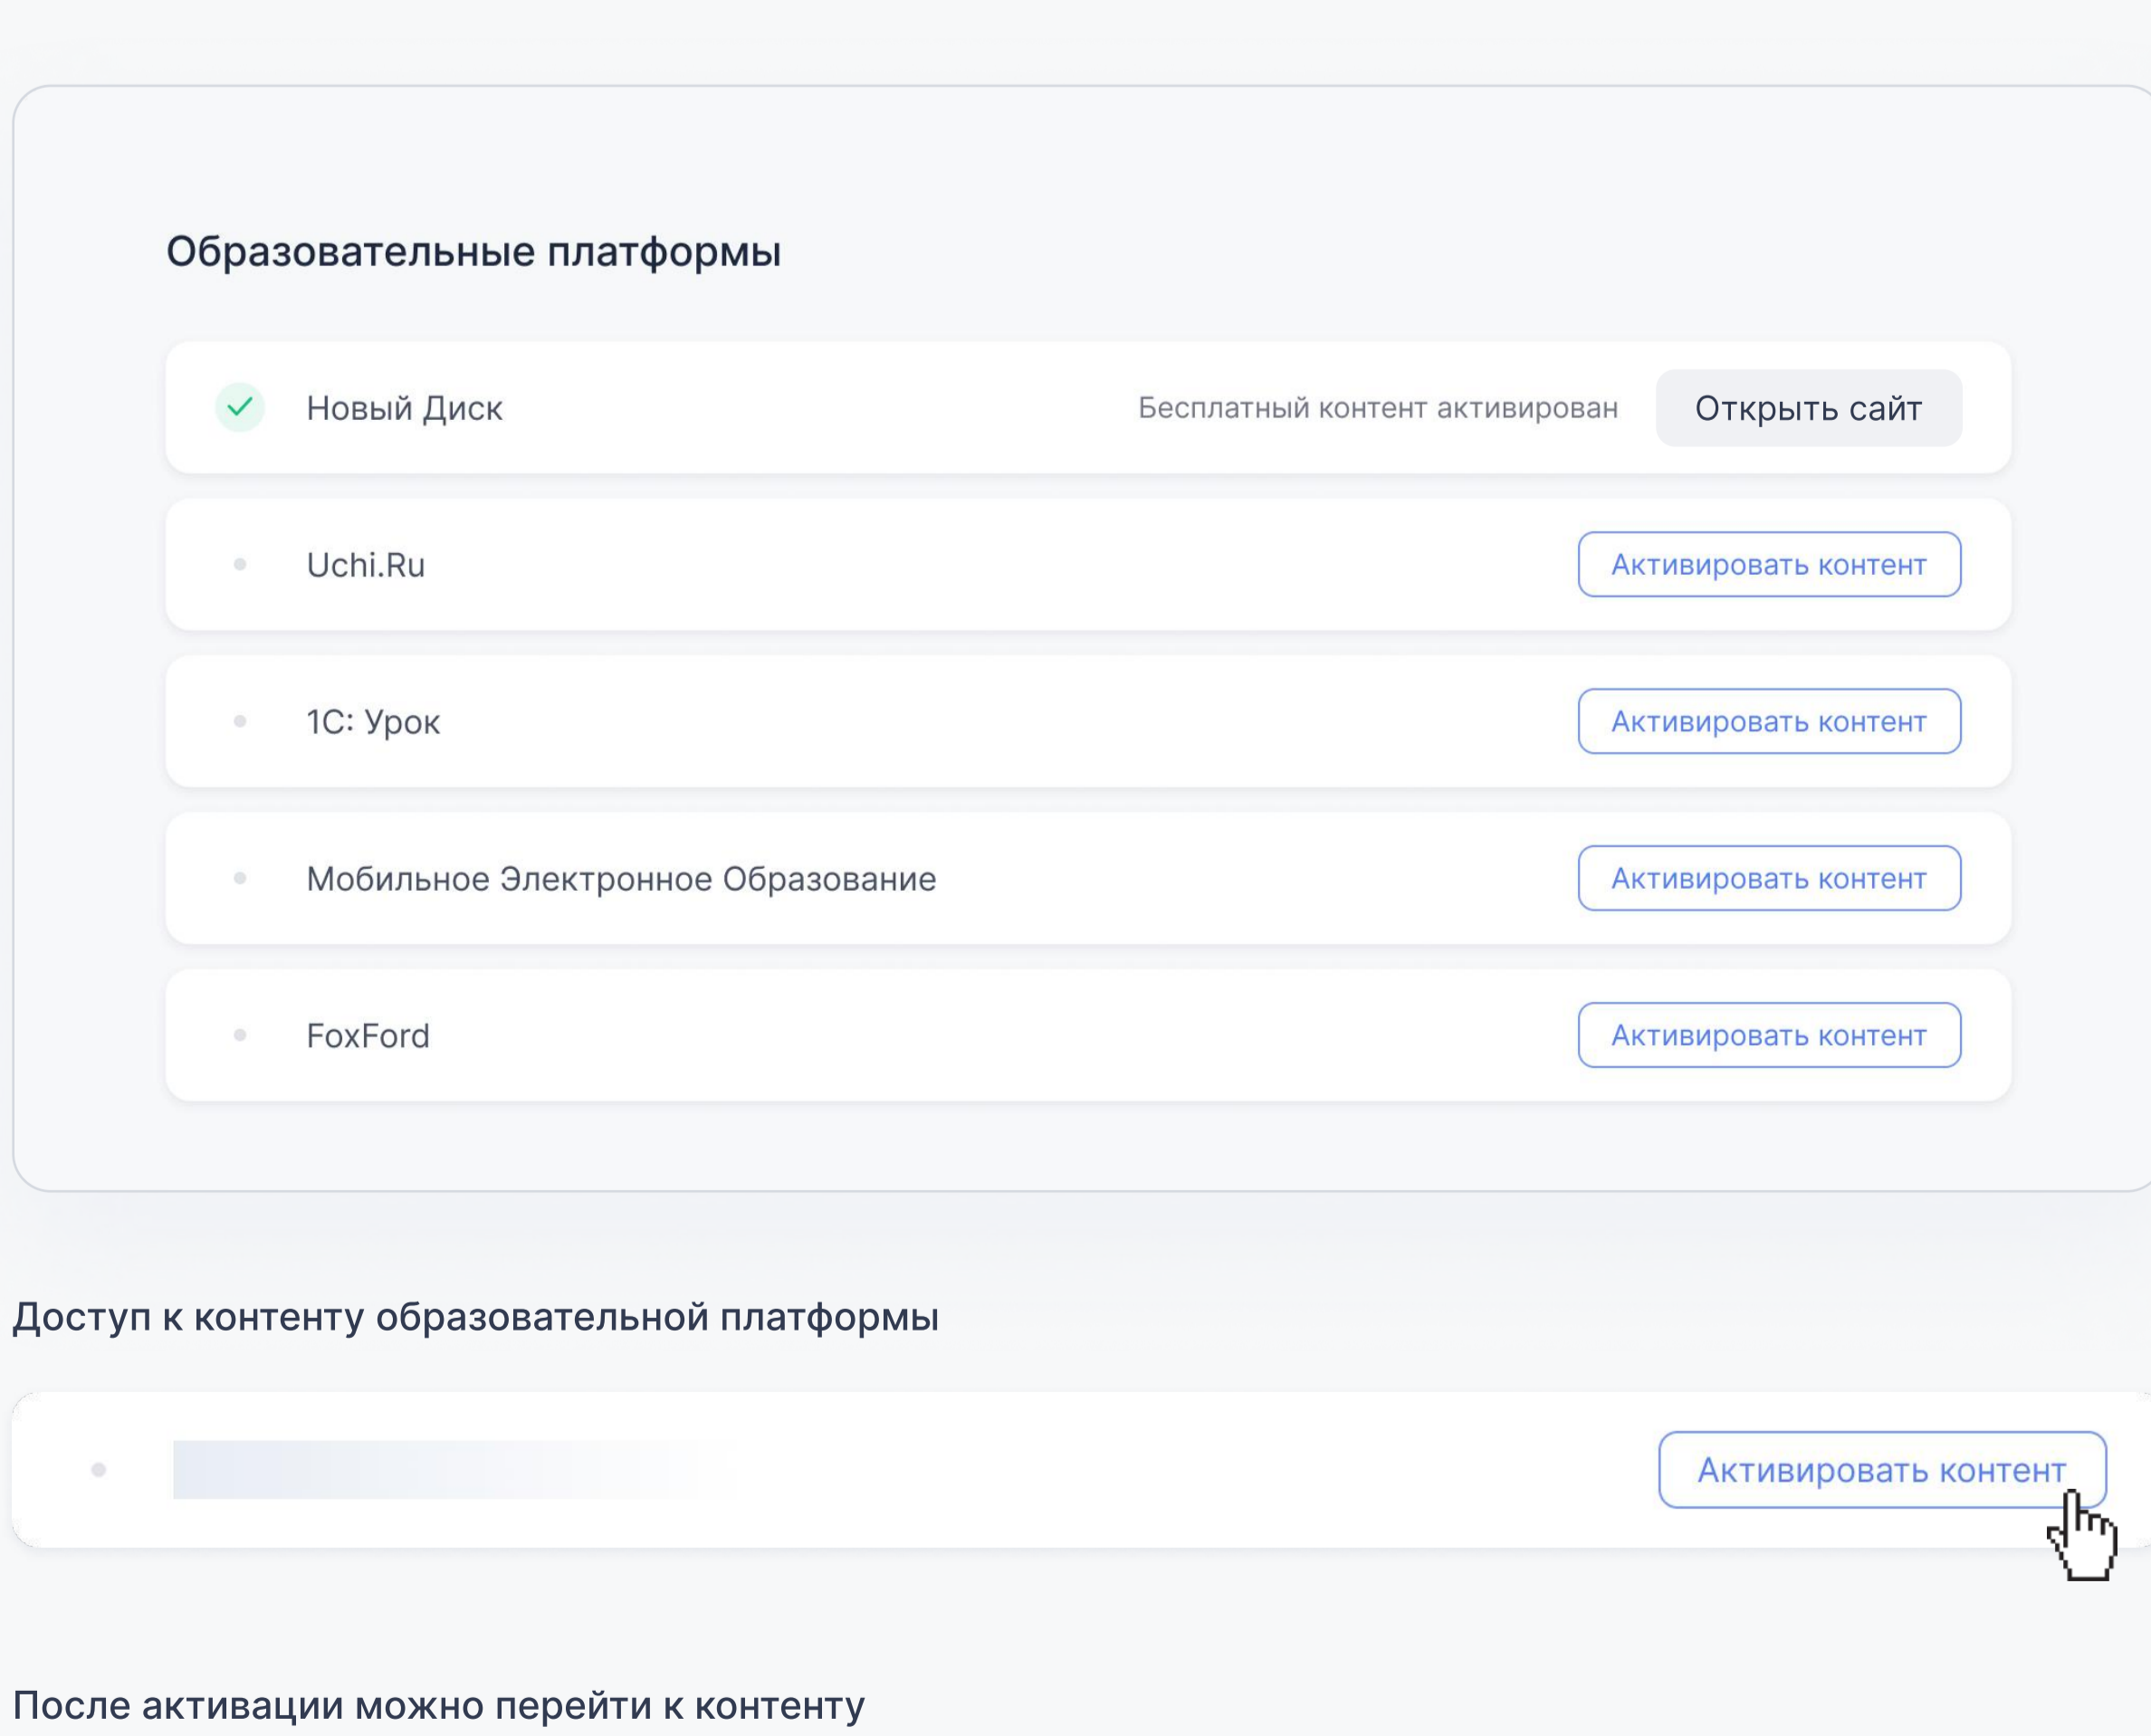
Образовательные платформы

Новый Диск
Бесплатный контент активирован
Открыть сайт

Uchi.Ru
Активировать контент

1С: Урок
Активировать контент

Мобильное Электронное Образование
Активировать контент

FoxFord
Активировать контент

Доступ к контенту образовательной платформы

Активировать контент

После активации можно перейти к контенту